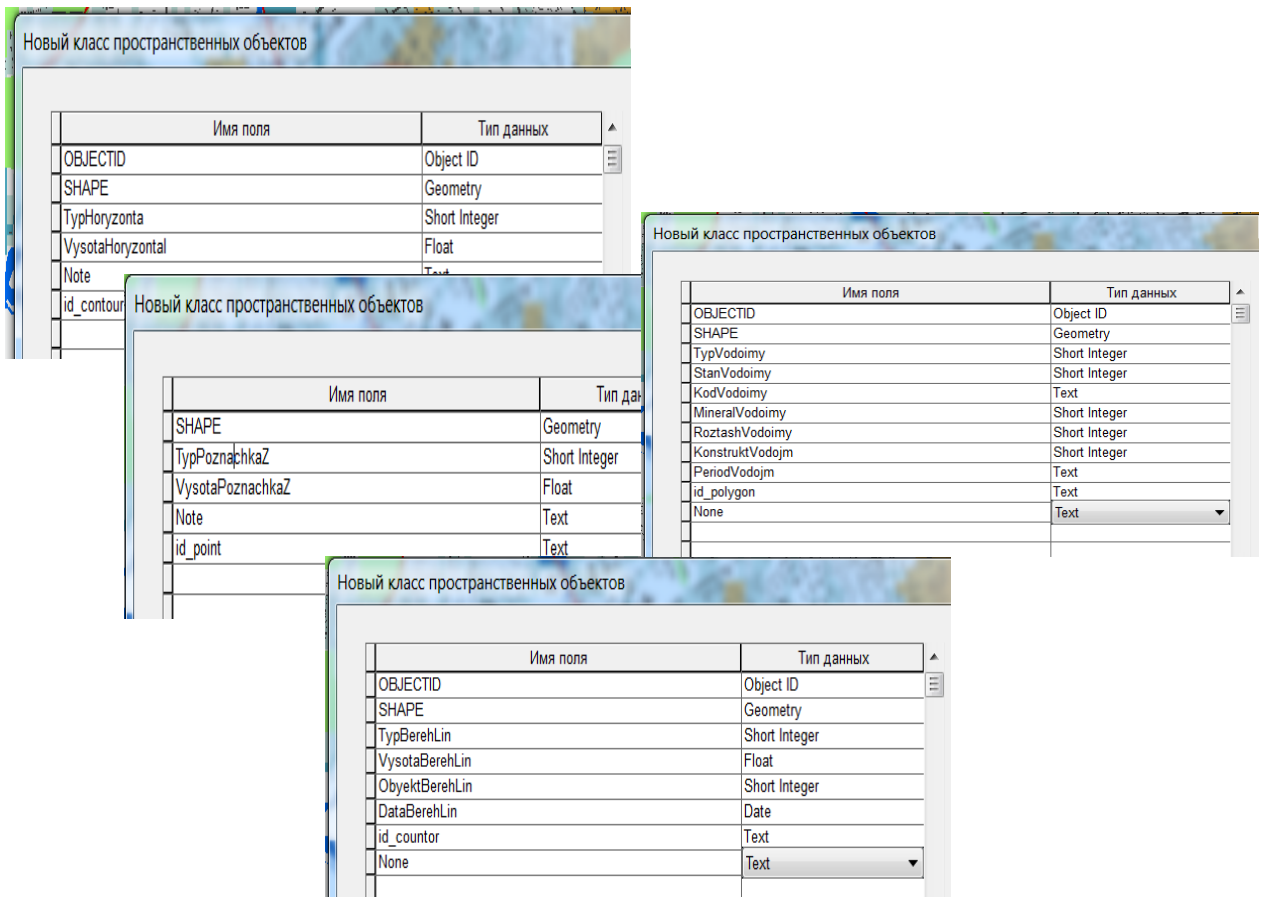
Новый класс пространственных объектов

| Имя поля | Тип данных |
|---|---|
| OBJECTID | Object ID |
| SHAPE | Geometry |
| TypHoryzonta | Short Integer |
| VysotaHoryzontal | Float |
| Note | Text |
| id_contour | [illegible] |

Новый класс пространственных объектов

| Имя поля | Тип дан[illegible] |
|---|---|
| SHAPE | Geometry |
| TypPoznachkaZ | Short Integer |
| VysotaPoznachkaZ | Float |
| Note | Text |
| id_point | Text |

Новый класс пространственных объектов

| Имя поля | Тип данных |
|---|---|
| OBJECTID | Object ID |
| SHAPE | Geometry |
| TypVodoimy | Short Integer |
| StanVodoimy | Short Integer |
| KodVodoimy | Text |
| MineralVodoimy | Short Integer |
| RoztashVodoimy | Short Integer |
| KonstruktVodojm | Short Integer |
| PeriodVodojm | Text |
| id_polygon | Text |
| None | Text |

Новый класс пространственных объектов

| Имя поля | Тип данных |
|---|---|
| OBJECTID | Object ID |
| SHAPE | Geometry |
| TypBerehLin | Short Integer |
| VysotaBerehLin | Float |
| ObyektBerehLin | Short Integer |
| DataBerehLin | Date |
| id_countor | Text |
| None | Text |